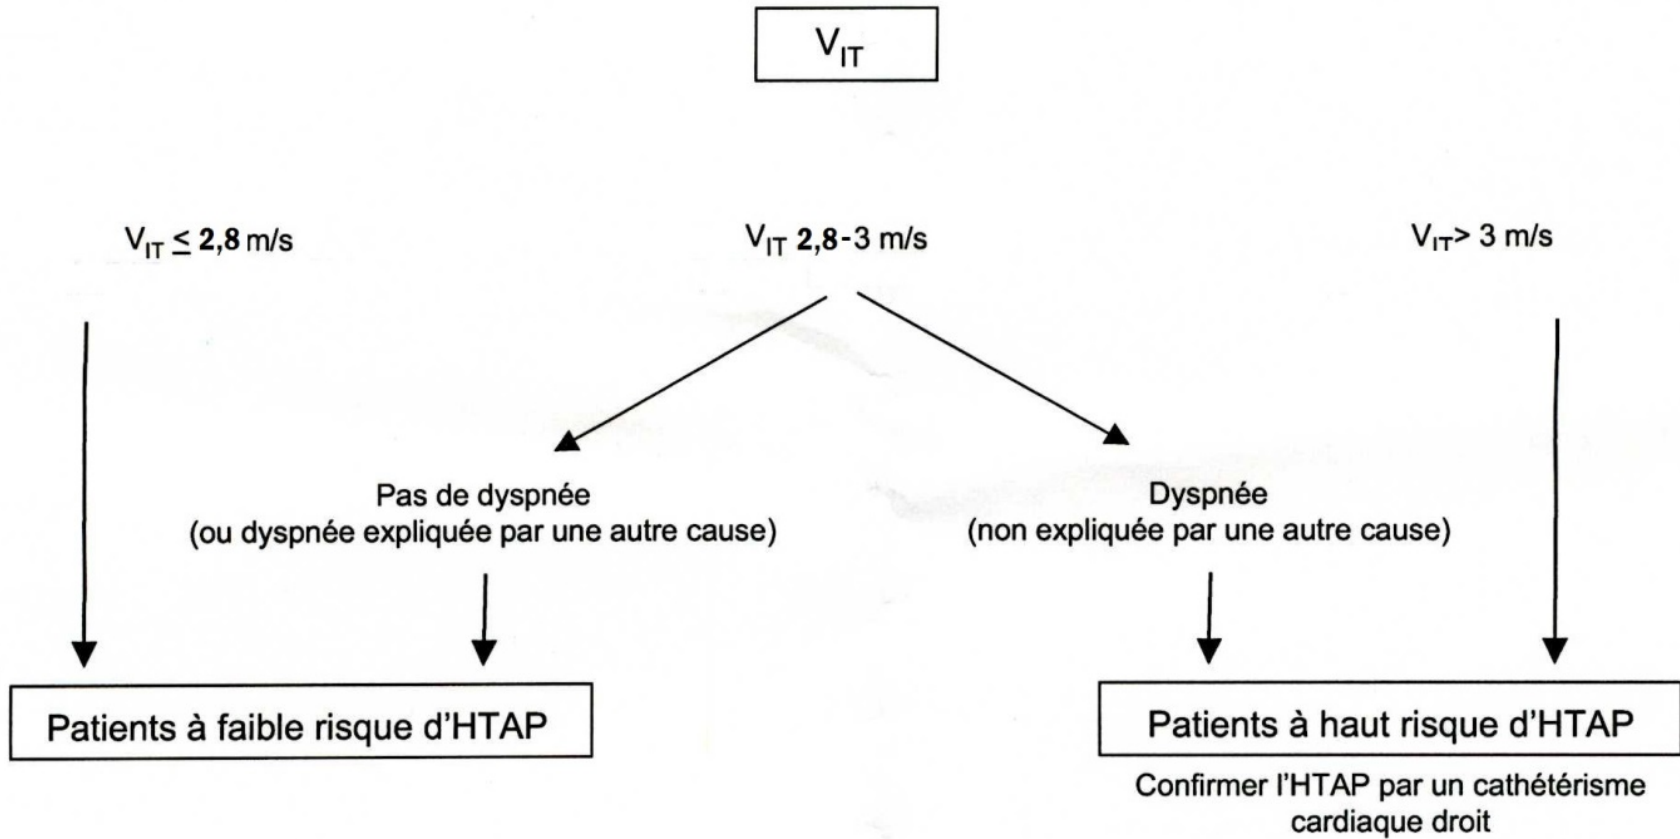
$V_{IT}$

$V_{IT} \leq 2,8$ m/s

$V_{IT}$ 2,8-3 m/s

$V_{IT} > 3$ m/s

Pas de dyspnée
(ou dyspnée expliquée par une autre cause)

Dyspnée
(non expliquée par une autre cause)

Patients à faible risque d'HTAP

Patients à haut risque d'HTAP

Confirmer l'HTAP par un cathétérisme cardiaque droit